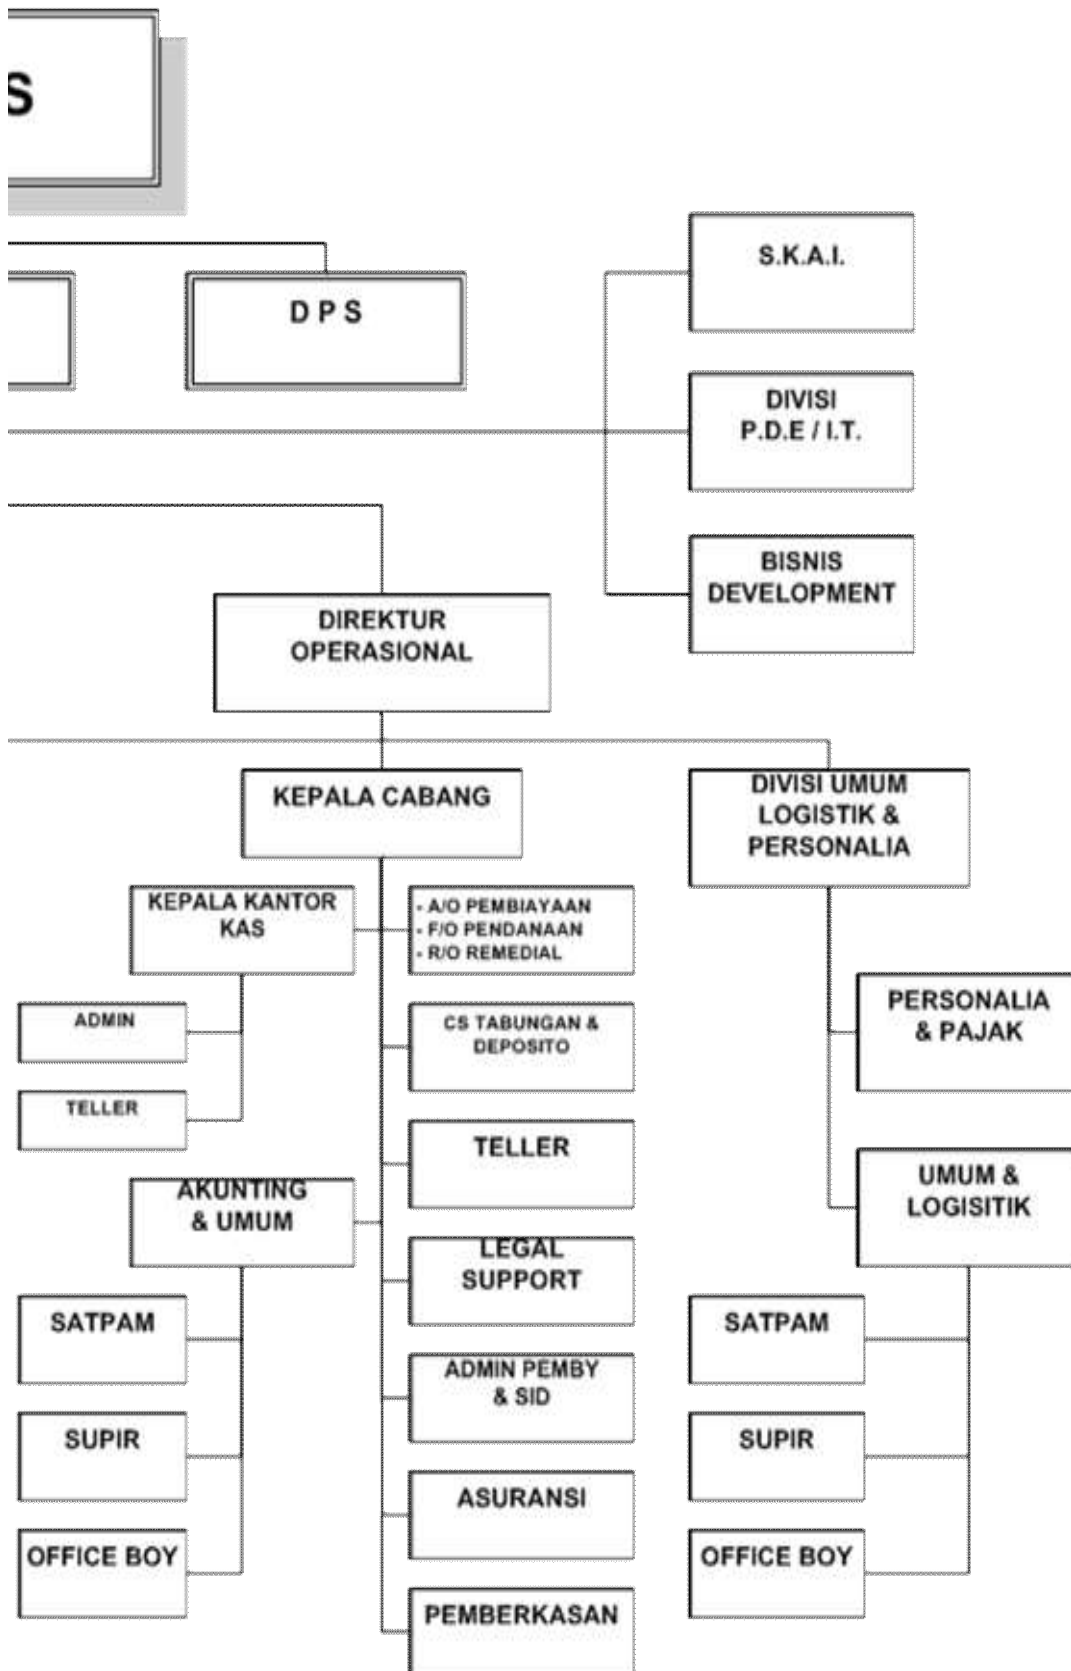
S

D P S

S.K.A.I.

DIVISI P.D.E / I.T.

BISNIS DEVELOPMENT

DIREKTUR OPERASIONAL

KEPALA CABANG

DIVISI UMUM LOGISTIK & PERSONALIA

KEPALA KANTOR KAS

- A/O PEMBIAYAAN
- F/O PENDANAAN
- R/O REMEDIAL

ADMIN

TELLER

CS TABUNGAN & DEPOSITO

PERSONALIA & PAJAK

TELLER

AKUNTING & UMUM

UMUM & LOGISITIK

LEGAL SUPPORT

SATPAM

SATPAM

ADMIN PEMBY & SID

SUPIR

SUPIR

ASURANSI

OFFICE BOY

OFFICE BOY

PEMBERKASAN